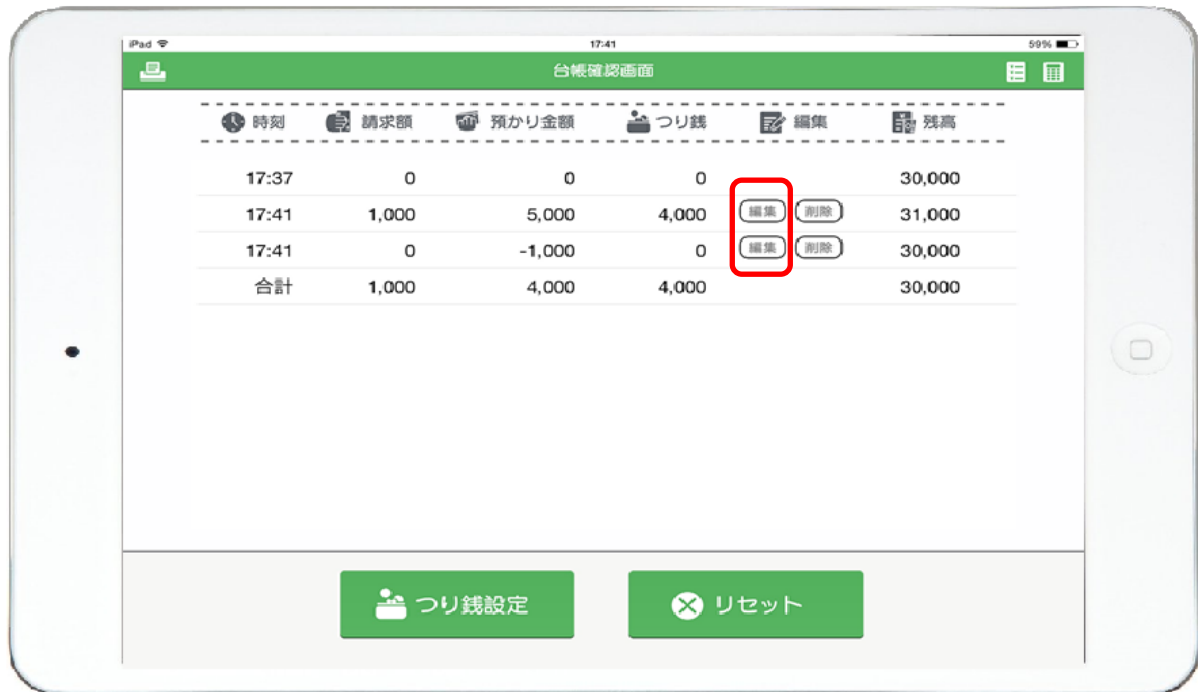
iPad 17:41 59%

台帳確認画面

| 時刻 | 請求額 | 預かり金額 | つり銭 | 編集 | 残高 |
|---|---|---|---|---|---|
| 17:37 | 0 | 0 | 0 | | 30,000 |
| 17:41 | 1,000 | 5,000 | 4,000 | 編集 削除 | 31,000 |
| 17:41 | 0 | -1,000 | 0 | 編集 削除 | 30,000 |
| 合計 | 1,000 | 4,000 | 4,000 | | 30,000 |

つり銭設定

リセット